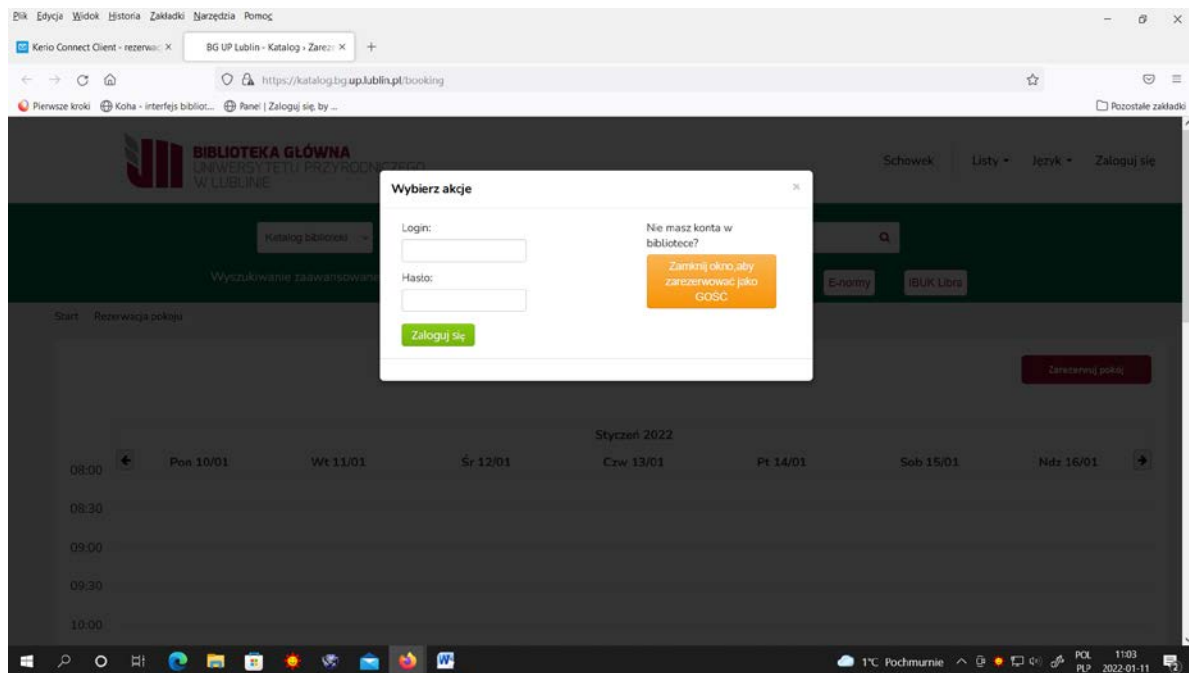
Plik Edycja Widok Historia Zakładki Narzędzia Pomoc

Kerio Connect Client - rezerwac ×
BG UP Lublin - Katalog › Zarez ×
+

https://katalog.bg.up.lublin.pl/booking

Pierwsze kroki
Koha - interfejs bibliot...
Panel | Zaloguj się. by ...
Pozostałe zakładki

BIBLIOTEKA GŁÓWNA
UNIWERSYTETU PRZYRODNICZEGO
W LUBLINIE

Schowek
Listy
Język
Zaloguj się

Katalog biblioteki
Wyszukiwanie zaawansowane
E-normy
IBUK Libra

Start › Rezerwacja pokoju

Wybierz akcje
×

Login:
Hasło:
Zaloguj się

Nie masz konta w bibliotece?
Zamknij okno,aby zarezerwować jako GOŚĆ

Zarezerwuj pokój

Styczeń 2022

| | Pon 10/01 | Wt 11/01 | Śr 12/01 | Czw 13/01 | Pt 14/01 | Sob 15/01 | Ndz 16/01 |
|---|---|---|---|---|---|---|---|
| 08:00 | | | | | | | |
| 08:30 | | | | | | | |
| 09:00 | | | | | | | |
| 09:30 | | | | | | | |
| 10:00 | | | | | | | |

1°C Pochmurnie
POL PLP
11:03
2022-01-11